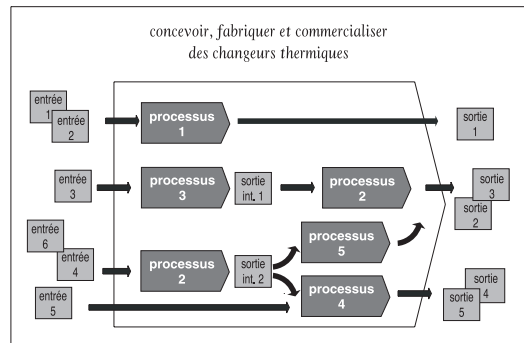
concevoir, fabriquer et commercialiser des changeurs thermiques

entrée 1
entrée 2
processus 1
sortie 1

entrée 3
processus 3
sortie int. 1
processus 2
sortie 3
sortie 2

entrée 6
entrée 4
processus 2
sortie int. 2
processus 5
processus 4
entrée 5
sortie 4
sortie 5